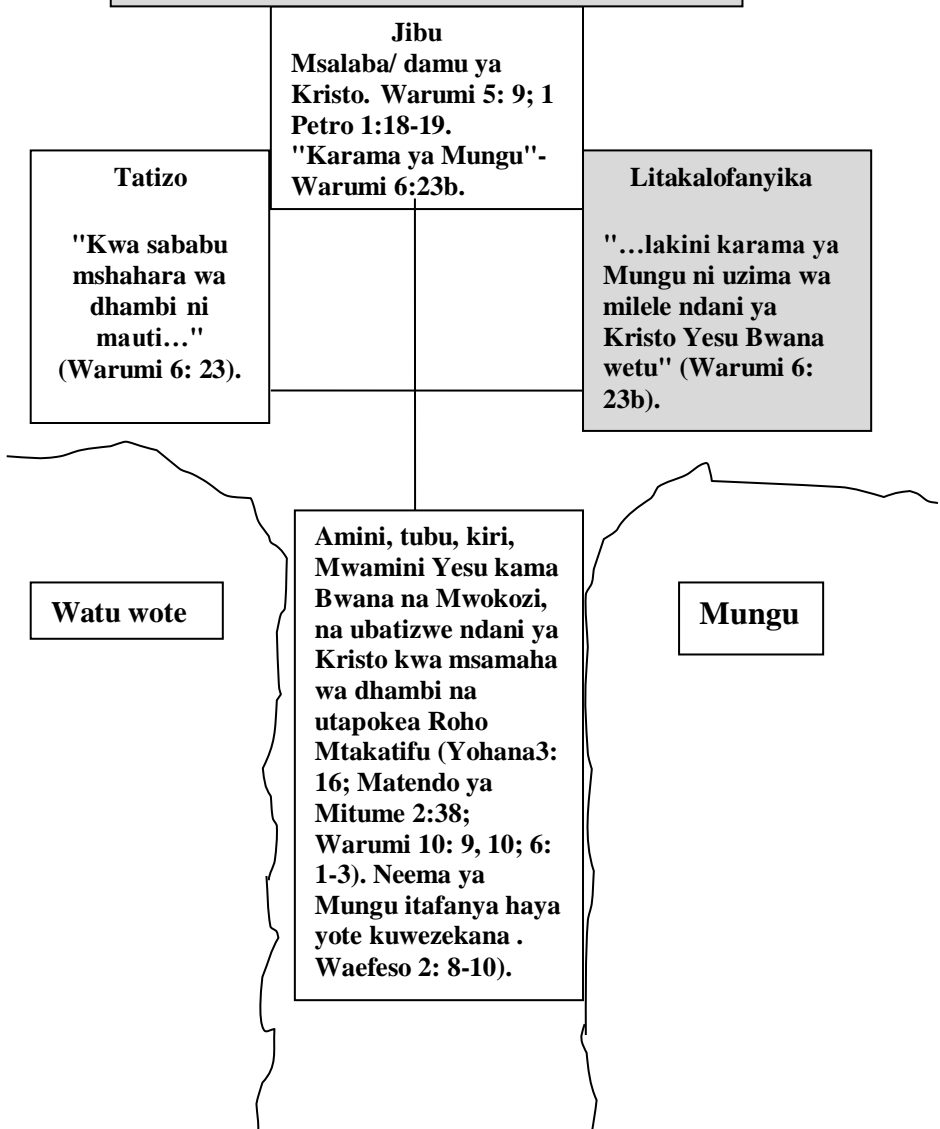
Jibu
Msalaba/ damu ya Kristo. Warumi 5: 9; 1 Petro 1:18-19. "Karama ya Mungu"- Warumi 6:23b.

Tatizo

"Kwa sababu mshahara wa dhambi ni mauti…" (Warumi 6: 23).

Litakalofanyika

"…lakini karama ya Mungu ni uzima wa milele ndani ya Kristo Yesu Bwana wetu" (Warumi 6: 23b).

Watu wote

Amini, tubu, kiri, Mwamini Yesu kama Bwana na Mwokozi, na ubatizwe ndani ya Kristo kwa msamaha wa dhambi na utapokea Roho Mtakatifu (Yohana3: 16; Matendo ya Mitume 2:38; Warumi 10: 9, 10; 6: 1-3). Neema ya Mungu itafanya haya yote kuwezekana . Waefeso 2: 8-10).

Mungu